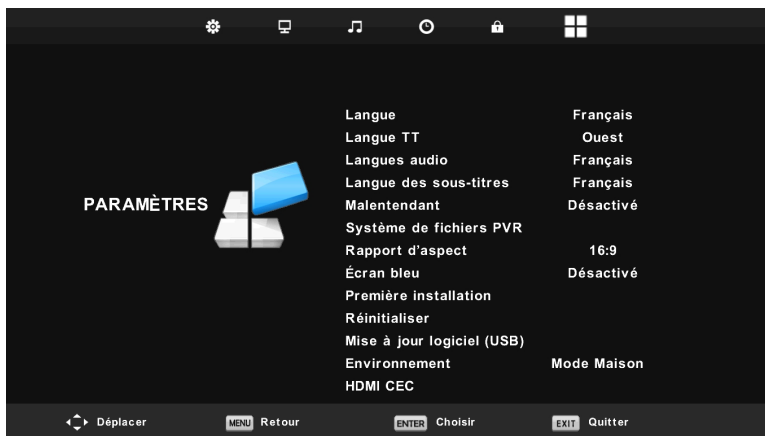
PARAMÈTRES

| | |
|---|---|
| Langue | Français |
| Langue TT | Ouest |
| Langues audio | Français |
| Langue des sous-titres | Français |
| Malentendant | Désactivé |
| Système de fichiers PVR | |
| Rapport d'aspect | 16:9 |
| Écran bleu | Désactivé |
| Première installation | |
| Réinitialiser | |
| Mise à jour logiciel (USB) | |
| Environnement | Mode Maison |
| HDMI CEC | |

Déplacer MENU Retour ENTER Choisir EXIT Quitter